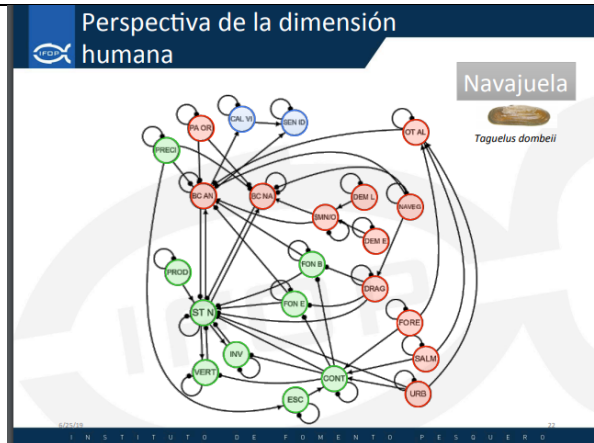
IFOP

Perspectiva de la dimensión humana

Navajuela

Tagelus dombeii

PA OR
CAL VI
SEN ID
PRECI
OT AL
SC AN
SC NA
DEM L
NAVEG
SMN/O
DEM E
FON B
PROD
DRAG
FON E
ST N
FORE
INV
SALM
VERT
CONT
ESC
URB

6/25/19
22

INSTITUTO DE FOMENTO PESQUERO